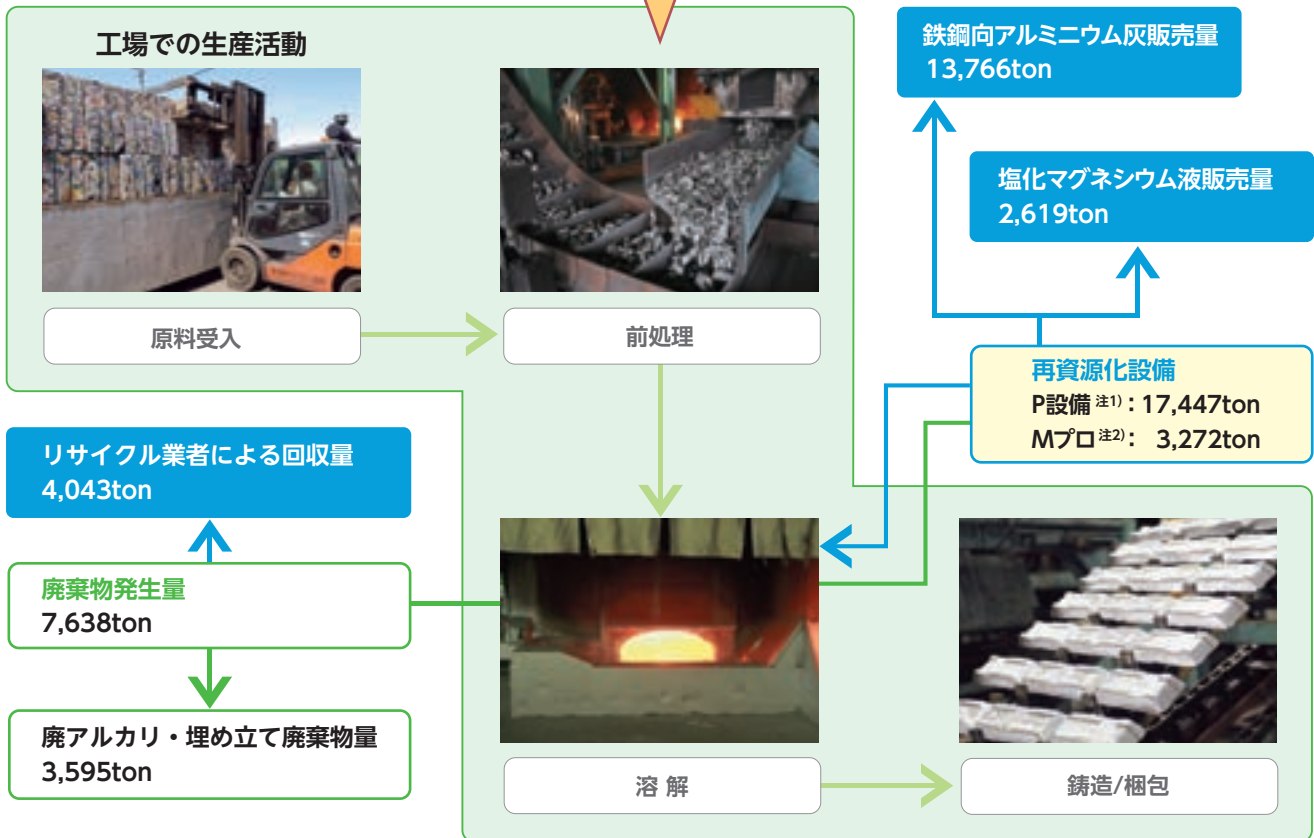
工場での生産活動

原料受入

前処理

鉄鋼向アルミニウム灰販売量
13,766ton

塩化マグネシウム液販売量
2,619ton

再資源化設備
P設備$^{注1)}$：17,447ton
Mプロ$^{注2)}$： 3,272ton

リサイクル業者による回収量
4,043ton

廃棄物発生量
7,638ton

廃アルカリ・埋め立て廃棄物量
3,595ton

溶 解

鋳造/梱包